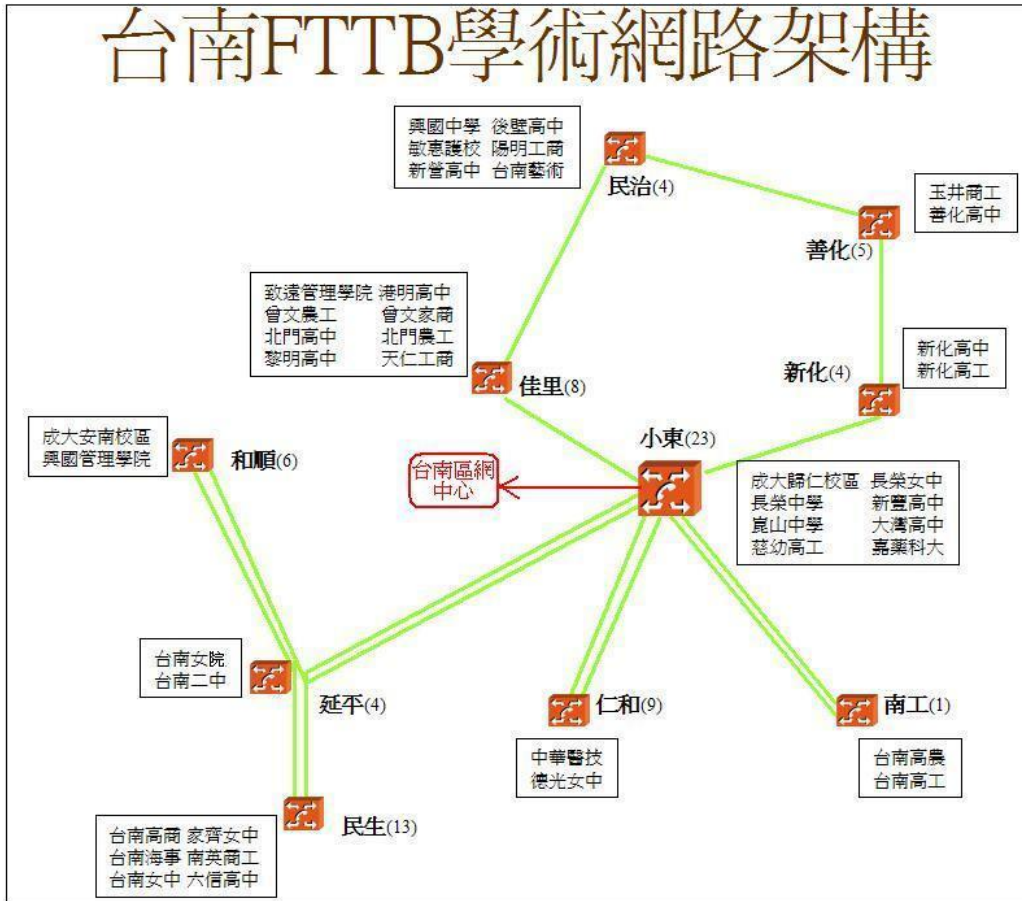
台南FTTB學術網路架構

興國中學 後壁高中
敏惠護校 陽明工商
新營高中 台南藝術

民治(4)

玉井商工
善化高中

善化(5)

致遠管理學院 港明高中
曾文農工 曾文家商
北門高中 北門農工
黎明高中 天仁工商

佳里(8)

新化高中
新化高工

新化(4)

成大安南校區
興國管理學院

和順(6)

小東(23)

台南區網中心

成大歸仁校區 長榮女中
長榮中學 新豐高中
崑山中學 大灣高中
慈幼高工 嘉藥科大

台南女院
台南二中

延平(4)

仁和(9)

南工(1)

中華醫技
德光女中

台南高農
台南高工

民生(13)

台南高商 家齊女中
台南海事 南英商工
台南女中 六信高中